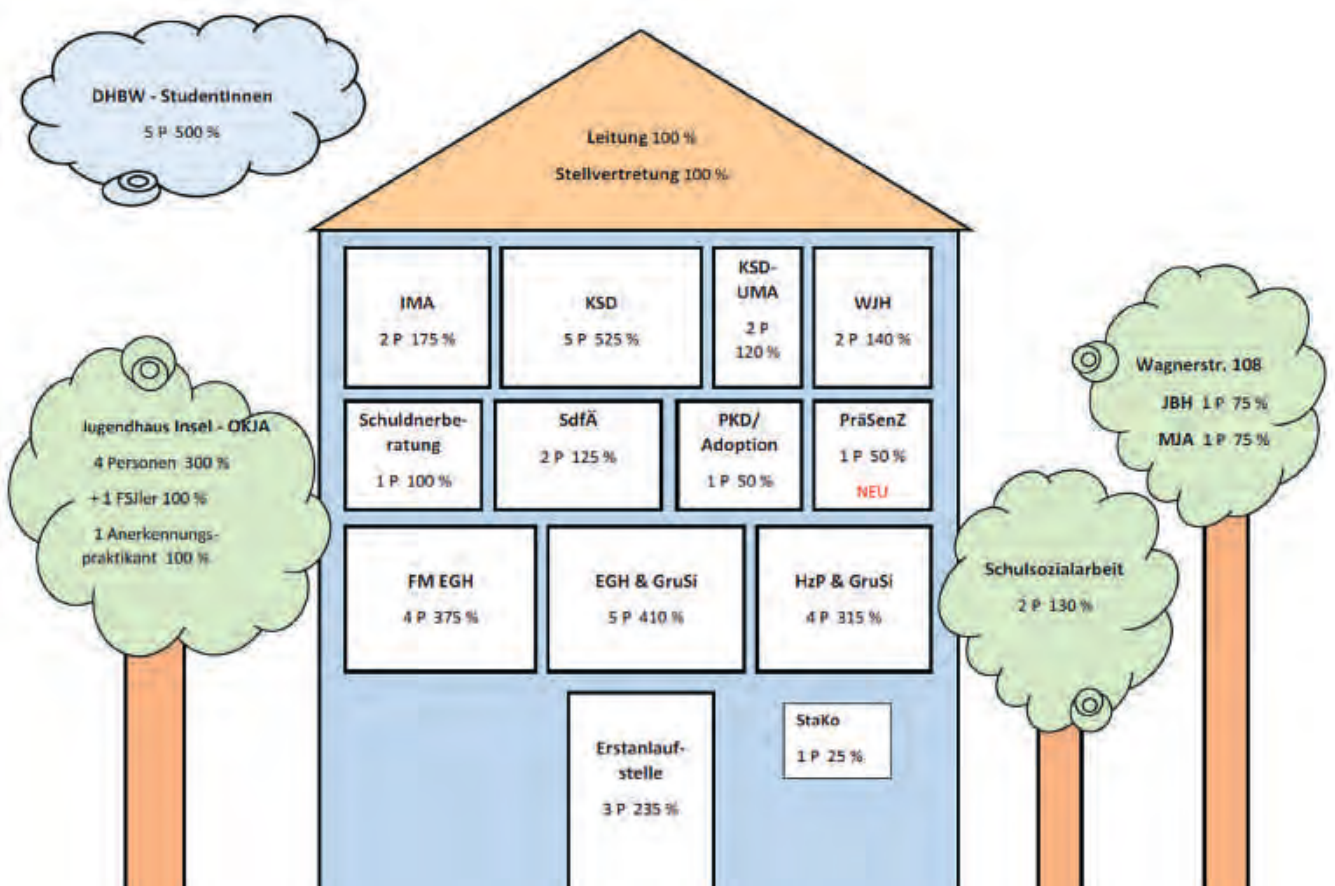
DHBW - Studentinnen

5 P 500 %

Leitung 100 %

Stellvertretung 100 %

IMA

2 P 175 %

KSD

5 P 525 %

KSD-UMA

2 P 120 %

WJH

2 P 140 %

Schuldnerberatung

1 P 100 %

SdfÄ

2 P 125 %

PKD/ Adoption

1 P 50 %

PräSenZ

1 P 50 %

NEU

FM EGH

4 P 375 %

EGH & GruSi

5 P 410 %

HzP & GruSi

4 P 315 %

Erstanlaufstelle

3 P 235 %

StaKo

1 P 25 %

Jugendhaus Insel - OKJA

4 Personen 300 %

+1 FSJler 100 %

1 Anerkennungspraktikant 100 %

Wagnerstr. 108

JBH 1 P 75 %

MJA 1 P 75 %

Schulsozialarbeit

2 P 130 %